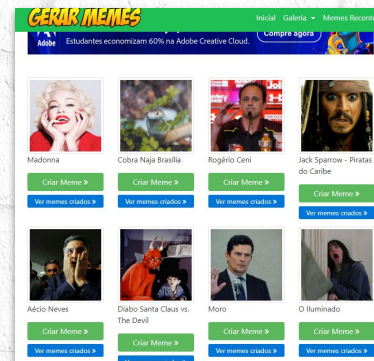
GERAR MEMES

Inicial Galeria Memes Recente

Adobe Estudantes economizam 60% na Adobe Creative Cloud. Compre agora

Madonna
Criar Meme »
Ver memes criados »

Cobra Naja Brasília
Criar Meme »
Ver memes criados »

Rogério Ceni
Criar Meme »
Ver memes criados »

Jack Sparrow - Piratas do Caribe
Criar Meme »
Ver memes criados »

Aécio Neves
Criar Meme »
Ver memes criados »

Diabo Santa Claus vs. The Devil
Criar Meme »
Ver memes criados »

Moro
Criar Meme »
Ver memes criados »

O Iluminado
Criar Meme »
Ver memes criados »